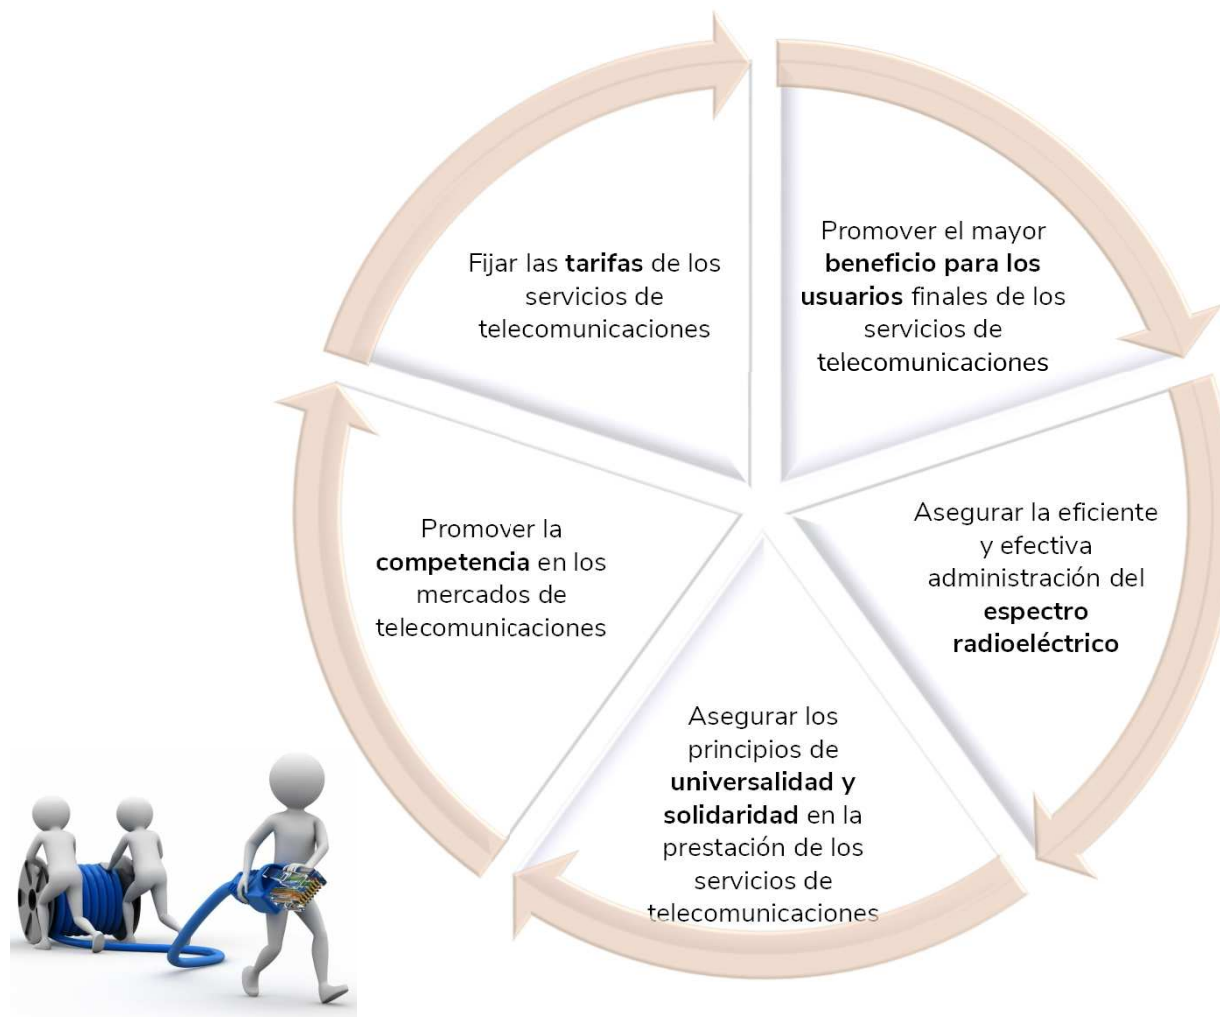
Promover el mayor **beneficio para los usuarios** finales de los servicios de telecomunicaciones

Asegurar la eficiente y efectiva administración del **espectro radioeléctrico**

Asegurar los principios de **universalidad y solidaridad** en la prestación de los servicios de telecomunicaciones

Promover la **competencia** en los mercados de telecomunicaciones

Fijar las **tarifas** de los servicios de telecomunicaciones